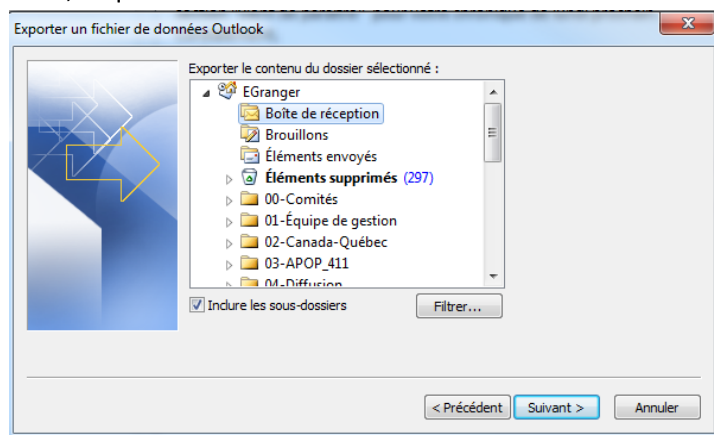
Exporter un fichier de données Outlook

Exporter le contenu du dossier sélectionné :

EGranger
Boîte de réception
Brouillons
Éléments envoyés
Éléments supprimés (297)
00-Comités
01-Équipe de gestion
02-Canada-Québec
03-APOP_411
04-Diffusion

Inclure les sous-dossiers
Filtrer...

< Précédent
Suivant >
Annuler